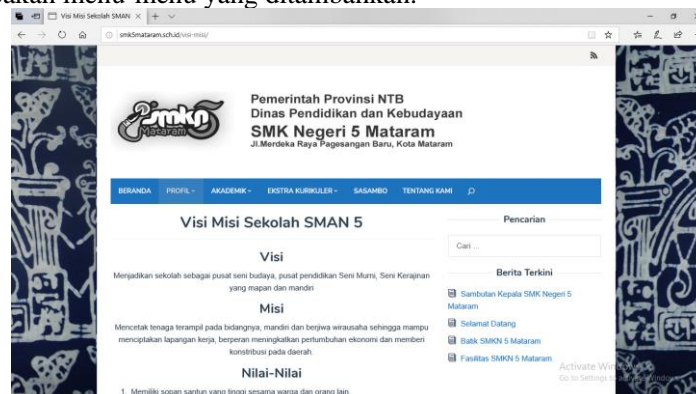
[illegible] menu yang ditambahkan.

Visi Misi Sekolah SMAN

smk5mataram.sch.id/visi-misi/

smk5 Mataram

Pemerintah Provinsi NTB
Dinas Pendidikan dan Kebudayaan
SMK Negeri 5 Mataram
Jl.Merdeka Raya Pagesangan Baru, Kota Mataram

BERANDA PROFIL AKADEMIK EKSTRA KURIKULER SASAMBO TENTANG KAMI

Visi Misi Sekolah SMAN 5

Visi

Menjadikan sekolah sebagai pusat seni budaya, pusat pendidikan Seni Murni, Seni Kerajinan yang mapan dan mandiri

Misi

Mencetak tenaga terampil pada bidangnya, mandiri dan berjiwa wirausaha sehingga mampu menciptakan lapangan kerja, berperan meningkatkan pertumbuhan ekonomi dan memberi konstribusi pada daerah.

Nilai-Nilai

1. Memiliki sopan santun yang tinggi sesama warga dan orang lain.

Pencarian

Cari ...

Berita Terkini

Sambutan Kepala SMK Negeri 5 Mataram

Selamat Datang

Batik SMKN 5 Mataram

Fasilitas SMKN 5 Mataram

Activate Windows
Go to Settings to activate Windows.